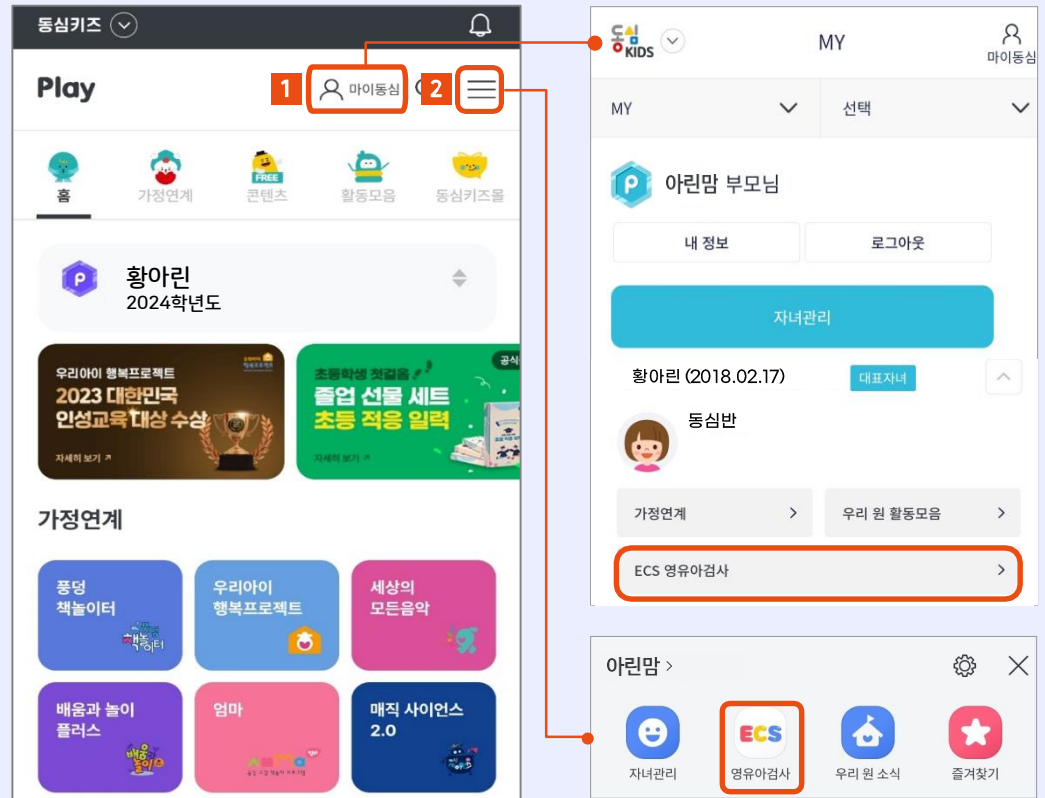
동심키즈

Play

1 마이동심 2

홈 가정연계 콘텐츠 활동모음 동심키즈몰

FREE

황아린
2024학년도

우리아이 행복프로젝트
2023 대한민국 인성교육 대상 수상
자세히 보기 ↗

초등학생 첫걸음
졸업 선물 세트
초등 적응 일력
자세히 보기 ↗
공식

가정연계

풍덩 책놀이터

우리아이 행복프로젝트

세상의 모든음악

배움과 놀이 플러스

엄마

매직 사이언스 2.0

동심 KIDS

MY

마이동심

MY

선택

아린맘 부모님

내 정보

로그아웃

자녀관리

황아린 (2018.02.17)

대표자녀

동심반

가정연계

우리 원 활동모음

ECS 영유아검사

아린맘 >

자녀관리

ECS
영유아검사

우리 원 소식

즐겨찾기